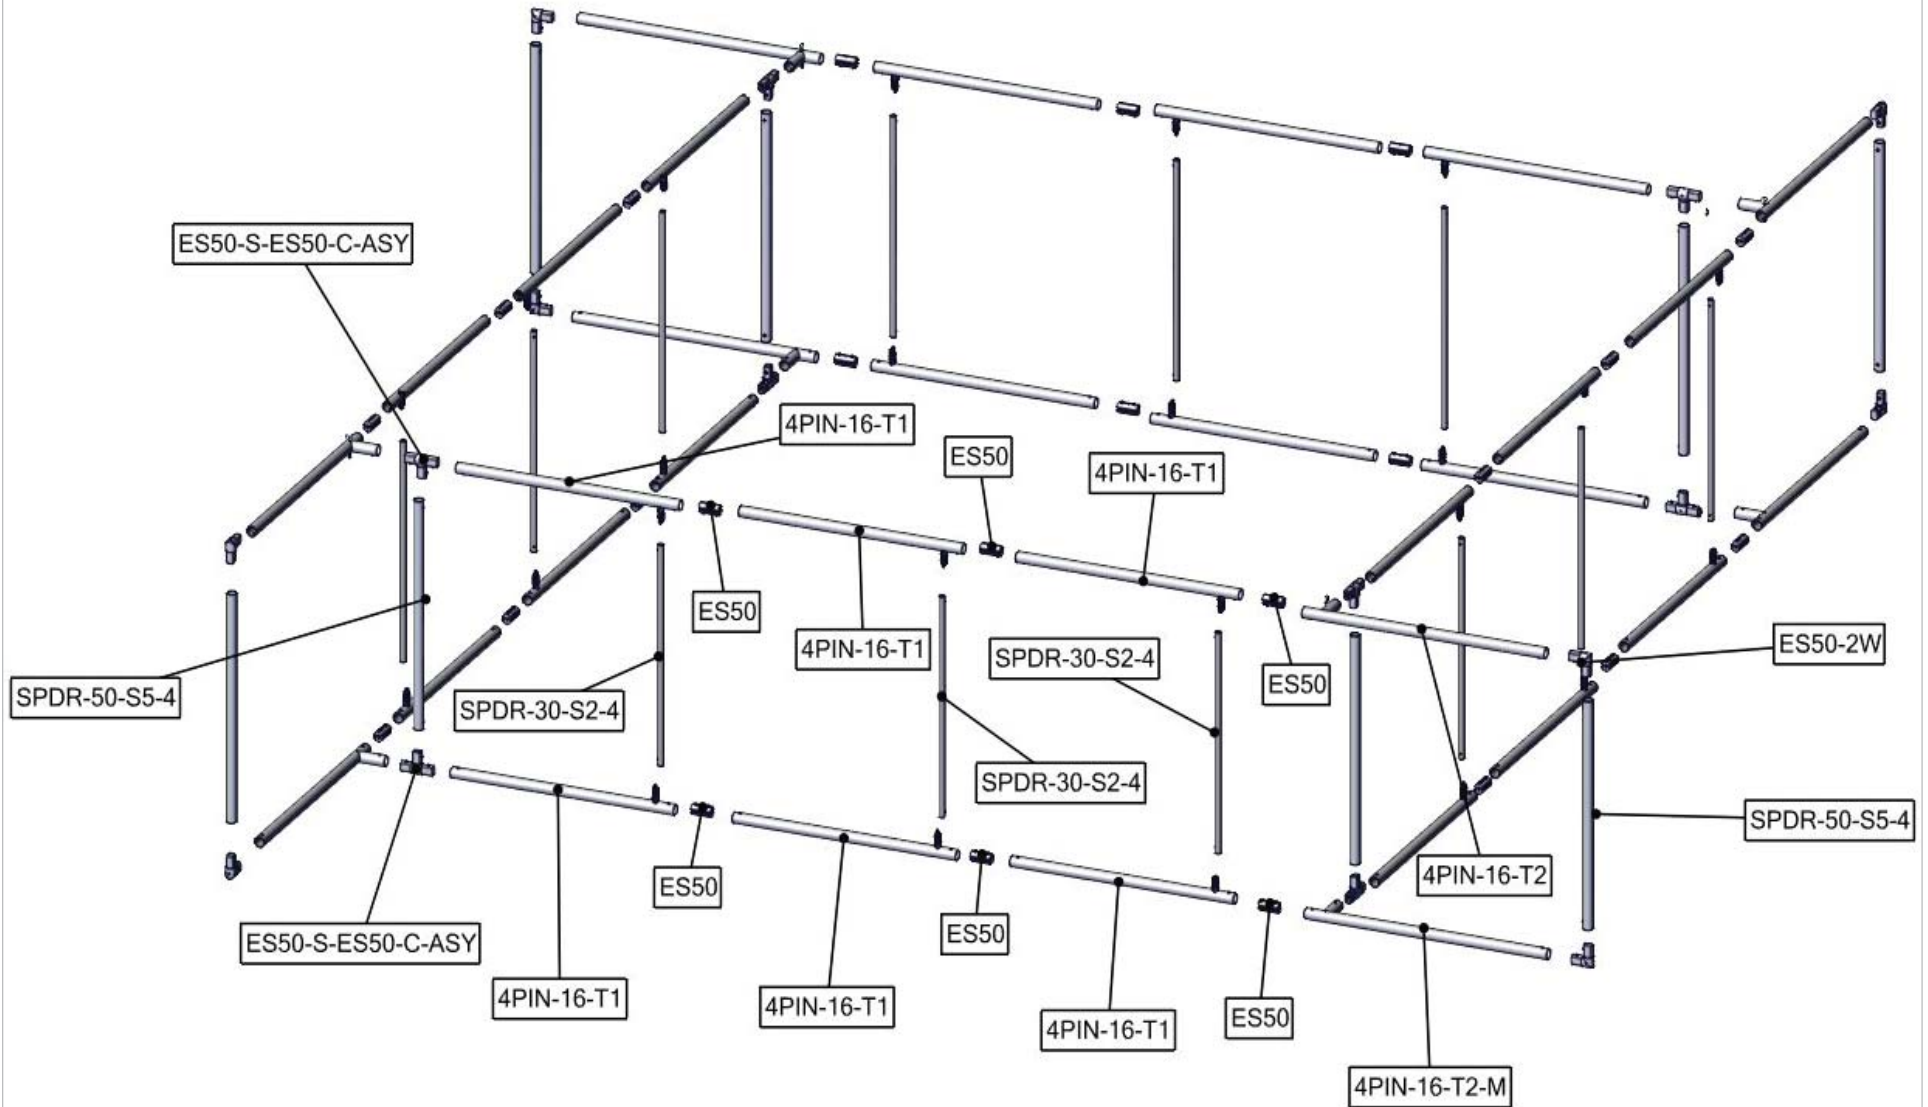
ES50-S-ES50-C-ASY

4PIN-16-T1

ES50

4PIN-16-T1

ES50

4PIN-16-T1

SPDR-30-S2-4

ES50

ES50-2W

SPDR-50-S5-4

SPDR-30-S2-4

SPDR-30-S2-4

SPDR-50-S5-4

4PIN-16-T2

ES50

ES50

ES50-S-ES50-C-ASY

4PIN-16-T1

4PIN-16-T1

4PIN-16-T1

ES50

4PIN-16-T2-M